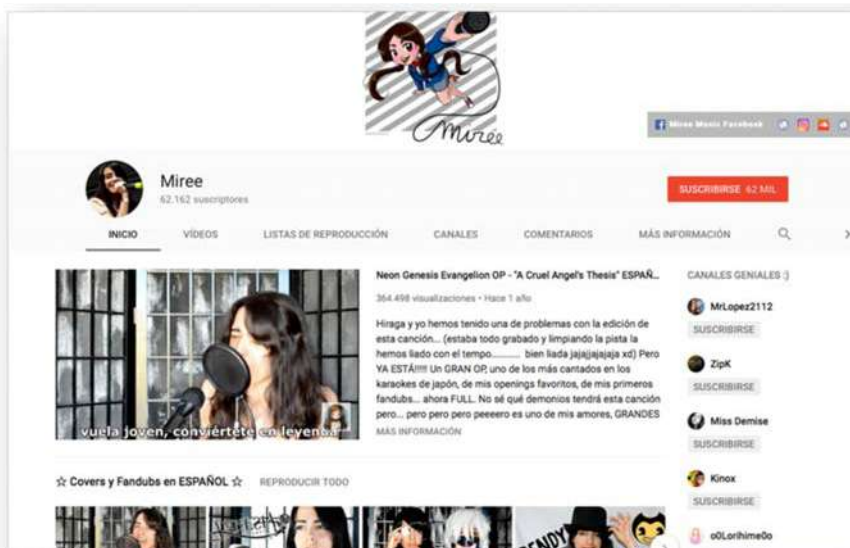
Miree

Miree Music Facebook

Miree
62.162 suscriptores

SUSCRIBIRSE 62 MIL

INICIO VÍDEOS LISTAS DE REPRODUCCIÓN CANALES COMENTARIOS MÁS INFORMACIÓN

vuela joven, conviértete en leyenda

Neon Genesis Evangelion OP - "A Cruel Angel's Thesis" ESPAÑ...
364.498 visualizaciones • Hace 1 año

Hiraga y yo hemos tenido una de problemas con la edición de esta canción... (estaba todo grabado y limpiando la pista la hemos liado con el tempo........... bien liada jajajjajajaja xd) Pero YA ESTÁ!!!!! Un GRAN OP, uno de los más cantados en los karaokes de japón, de mis openings favoritos, de mis primeros fandubs... ahora FULL. No sé qué demonios tendrá esta canción pero... pero pero pero peeeero es uno de mis amores, GRANDES
MÁS INFORMACIÓN

CANALES GENIALES :)
MrLopez2112
SUSCRIBIRSE
ZipK
SUSCRIBIRSE
Miss Demise
SUSCRIBIRSE
Kinox
SUSCRIBIRSE
o0Lorihime0o

☆ Covers y Fandubs en ESPAÑOL ☆ REPRODUCIR TODO

BENDY